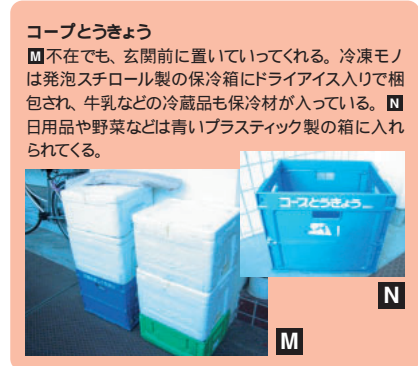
コープとうきょう

M 不在でも、玄関前に置いていってくれる。冷凍モノは発泡スチロール製の保冷箱にドライアイス入りで梱包され、牛乳などの冷蔵品も保冷材が入っている。N 日用品や野菜などは青いプラスティック製の箱に入れられてくる。

コープとうきょう

N

M